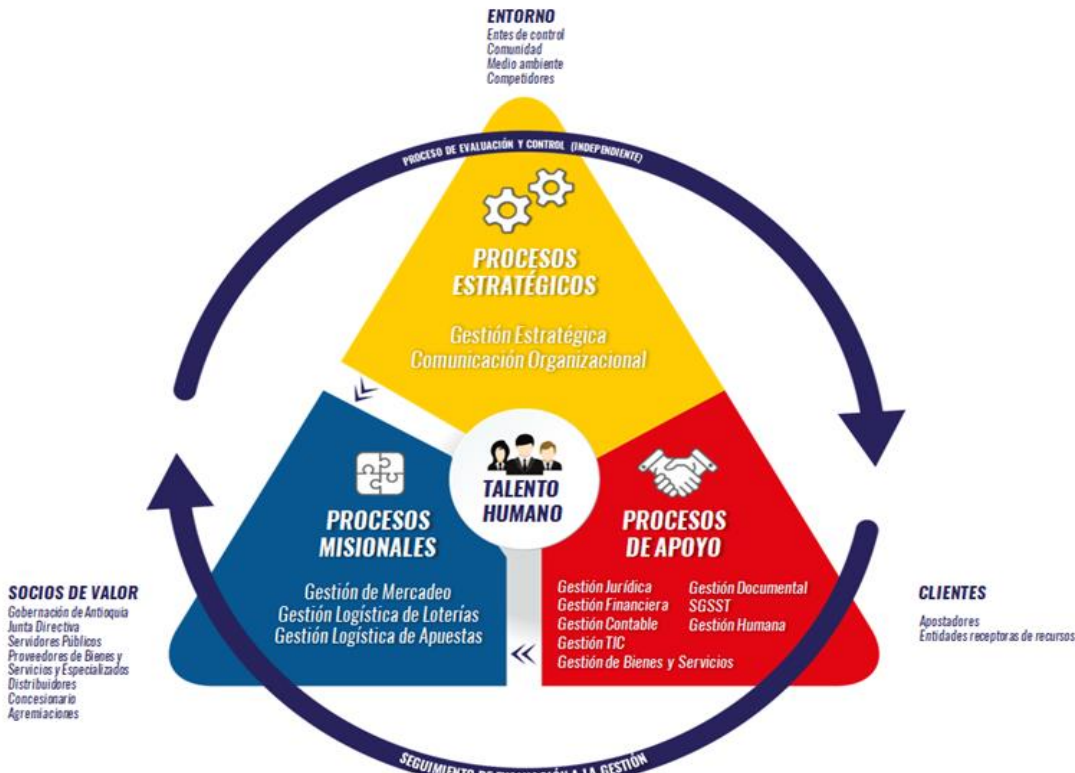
ENTORNO
Entes de control
Comunidad
Medio ambiente
Competidores

PROCESO DE EVALUACIÓN Y CONTROL (INDEPENDIENTE)

PROCESOS ESTRATÉGICOS

Gestión Estratégica
Comunicación Organizacional

TALENTO HUMANO

PROCESOS MISIONALES

Gestión de Mercadeo
Gestión Logística de Loterías
Gestión Logística de Apuestas

PROCESOS DE APOYO

Gestión Jurídica
Gestión Financiera
Gestión Contable
Gestión TIC
Gestión de Bienes y Servicios
Gestión Documental
SGSST
Gestión Humana

SOCIOS DE VALOR
Gobernación de Antioquia
Junta Directiva
Servidores Públicos
Proveedores de Bienes y Servicios y Especializados
Distribuidores
Concesionario
Agremiaciones

CLIENTES
Apostadores
Entidades receptoras de recursos

SEGUIMIENTO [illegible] A LA GESTIÓN